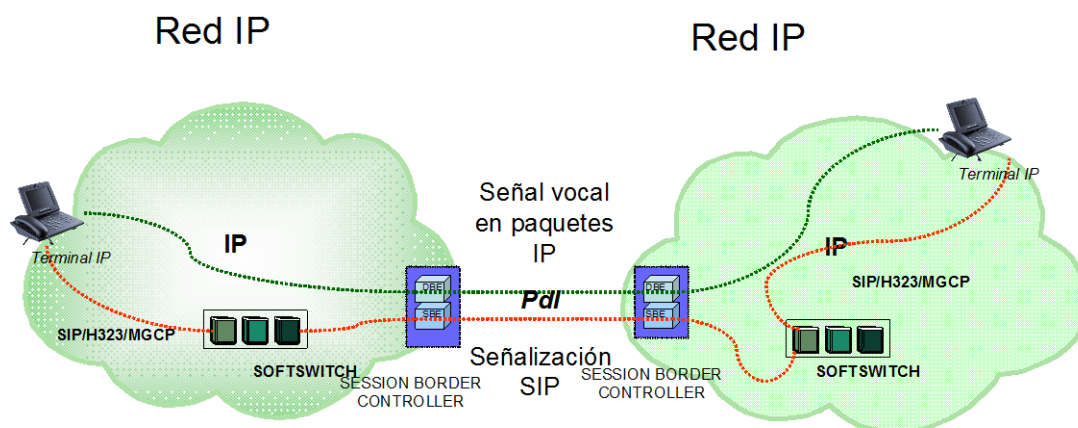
Red IP

Red IP

Terminal IP

IP

SIP/H323/MGCP

SOFTSWITCH

DBE

SBE

SESSION BORDER CONTROLLER

Señal vocal en paquetes IP

PdI

Señalización SIP

DBE

SBE

SESSION BORDER CONTROLLER

Terminal IP

IP

SIP/H323/MGCP

SOFTSWITCH